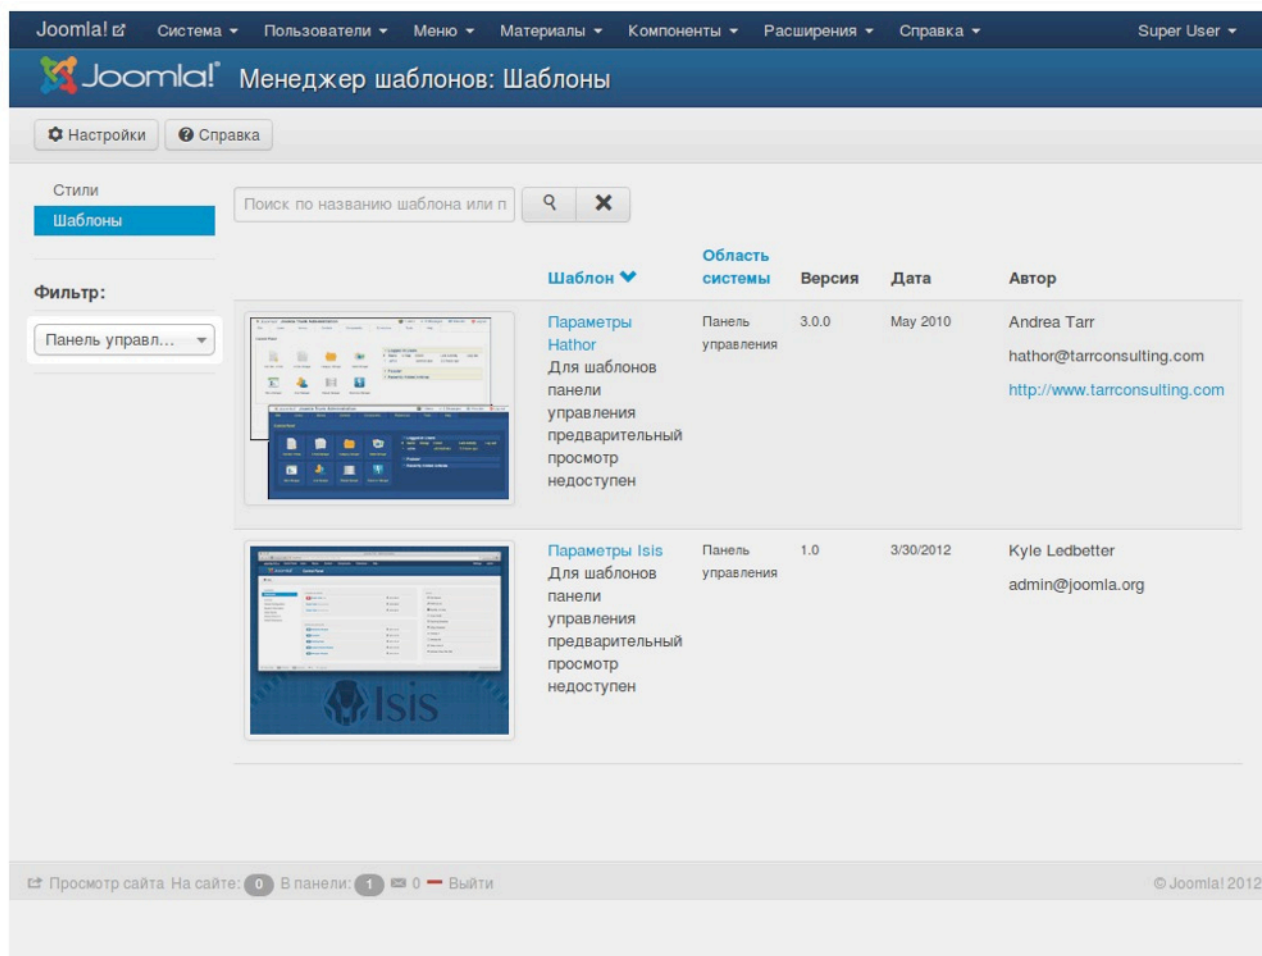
Joomla! Система Пользователи Меню Материалы Компоненты Расширения Справка Super User

Joomla! Менеджер шаблонов: Шаблоны

Настройки Справка

Стили
Шаблоны

Фильтр:

Панель управл...

Поиск по названию шаблона или п

| | Шаблон | Область системы | Версия | Дата | Автор |
|---|---|---|---|---|---|
| | Параметры Hathor Для шаблонов панели управления предварительный просмотр недоступен | Панель управления | 3.0.0 | May 2010 | Andrea Tarr hathor@tarrconsulting.com http://www.tarrconsulting.com |
| | Параметры Isis Для шаблонов панели управления предварительный просмотр недоступен | Панель управления | 1.0 | 3/30/2012 | Kyle Ledbetter admin@joomla.org |

Isis

Просмотр сайта На сайте: 0 В панели: 1 0 Выйти

© Joomla! 2012